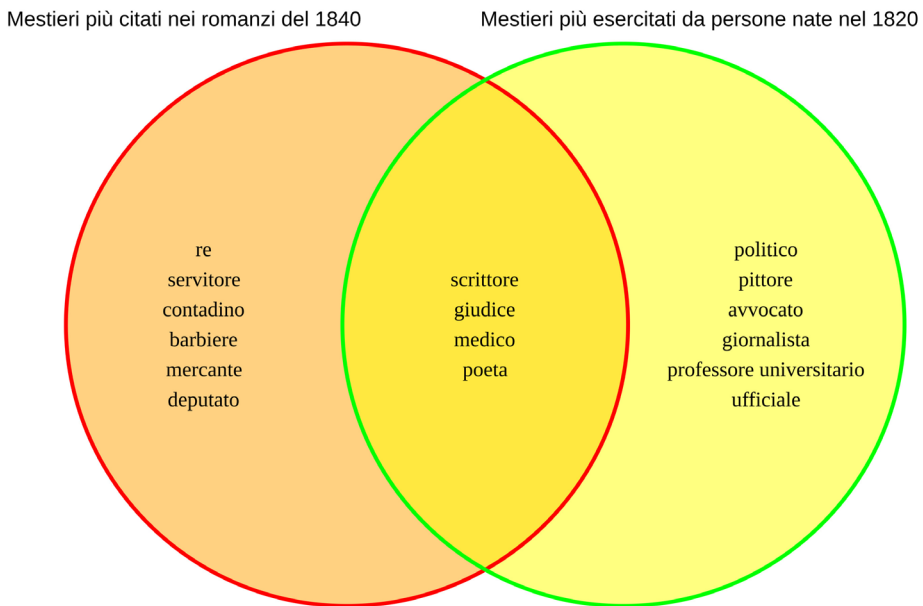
Mestieri più citati nei romanzi del 1840

Mestieri più esercitati da persone nate nel 1820

re
servitore
contadino
barbiere
mercante
deputato

scrittore
giudice
medico
poeta

politico
pittore
avvocato
giornalista
professore universitario
ufficiale